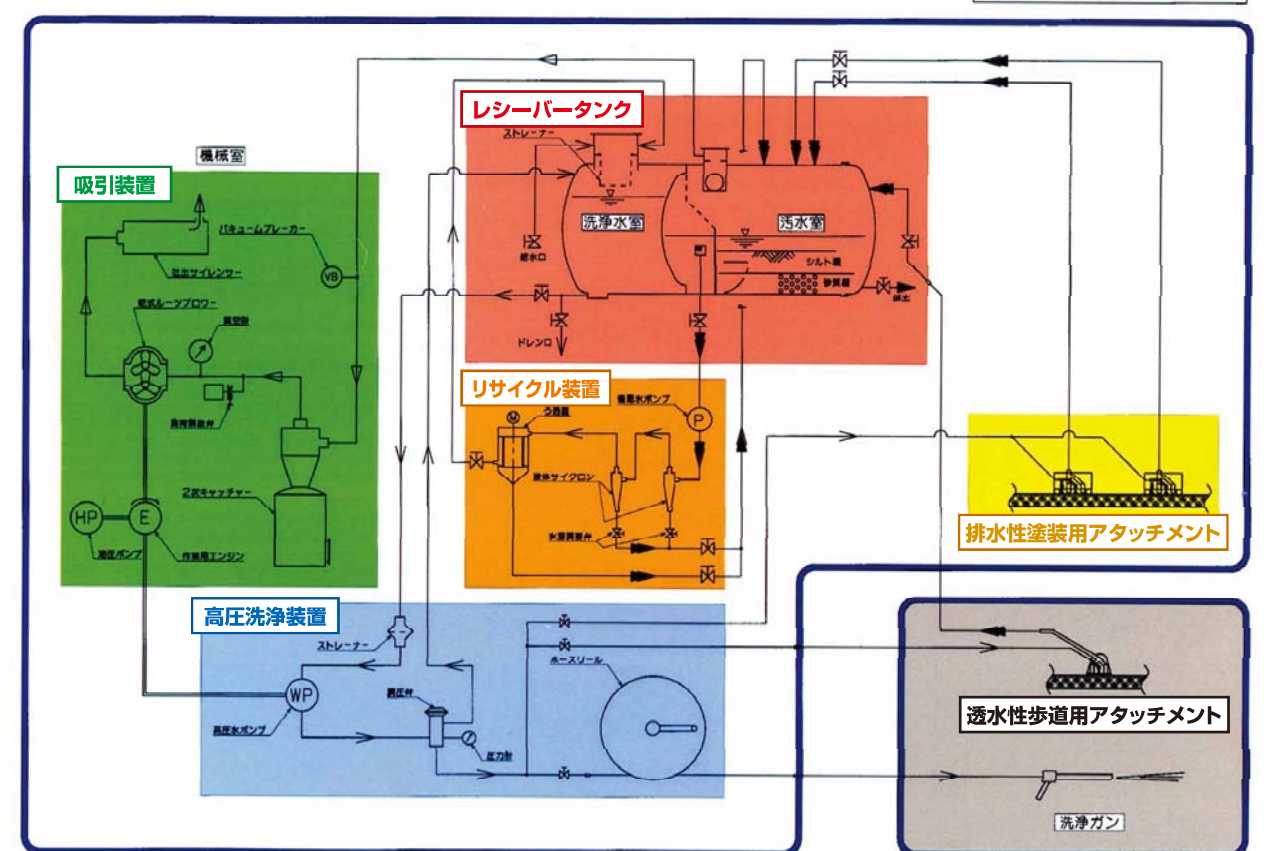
レシーバータンク

機械室

吸引装置

ストレーナー

洗浄水室

汚水室

バキュームブレーカー

VB

排出サイレンサー

給水口

シルト層

砂質層

排出

乾式ルーツブロワー

真空計

ドレン口

負荷開放弁

リサイクル装置

循環水ポンプ

P

M

分離器

液体サイクロン

2次キャッチャー

水量調整弁

HP

E

油圧ポンプ

作業用エンジン

排水性塗装用アタッチメント

高圧洗浄装置

ストレーナー

ホースリール

WP

調圧弁

高圧水ポンプ

圧力計

透水性歩道用アタッチメント

洗浄ガン